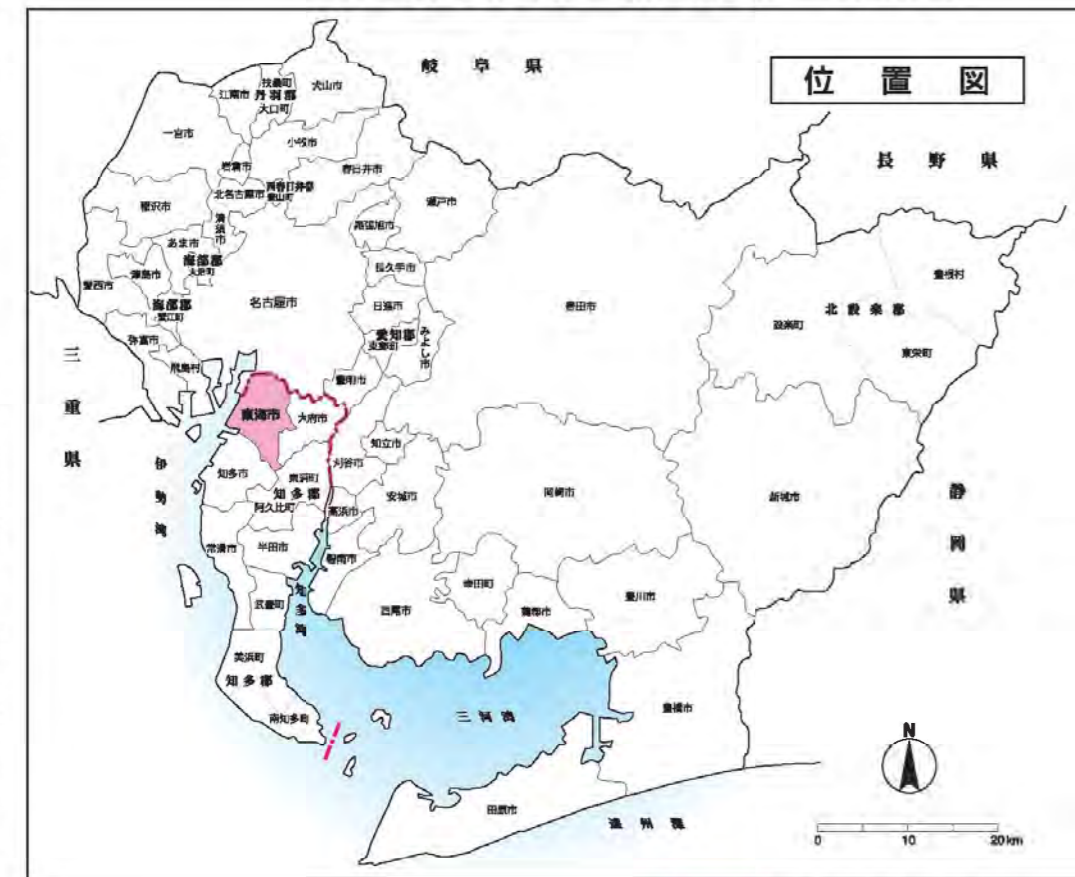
位置図

岐阜県

長野県

三重県

静岡県

扶桑町
江南市
丹羽郡
大口町
犬山市
一宮市
小牧市
岩倉市
春日井市
北名古屋市
西春日井郡
豊山町
稲沢市
清須市
瀬戸市
あま市
海部郡
大治町
尾張旭市
愛西市
津島市
長久手市
海部郡
蟹江町
名古屋市
日進市
豊田市
設楽町
北設楽郡
豊根村
東栄町
弥富市
愛知郡
東郷町
みよし市
飛島村
豊明市
東海市
大府市
知立市
刈谷市
伊勢湾
知多市
東浦町
知多郡
安城市
岡崎市
新城市
阿久比町
高浜市
常滑市
半田市
碧南市
知多湾
幸田町
西尾市
蒲郡市
豊川市
武豊町
美浜町
知多郡
南知多町
三河湾
豊橋市
田原市
遠州灘

N

0
10
20km